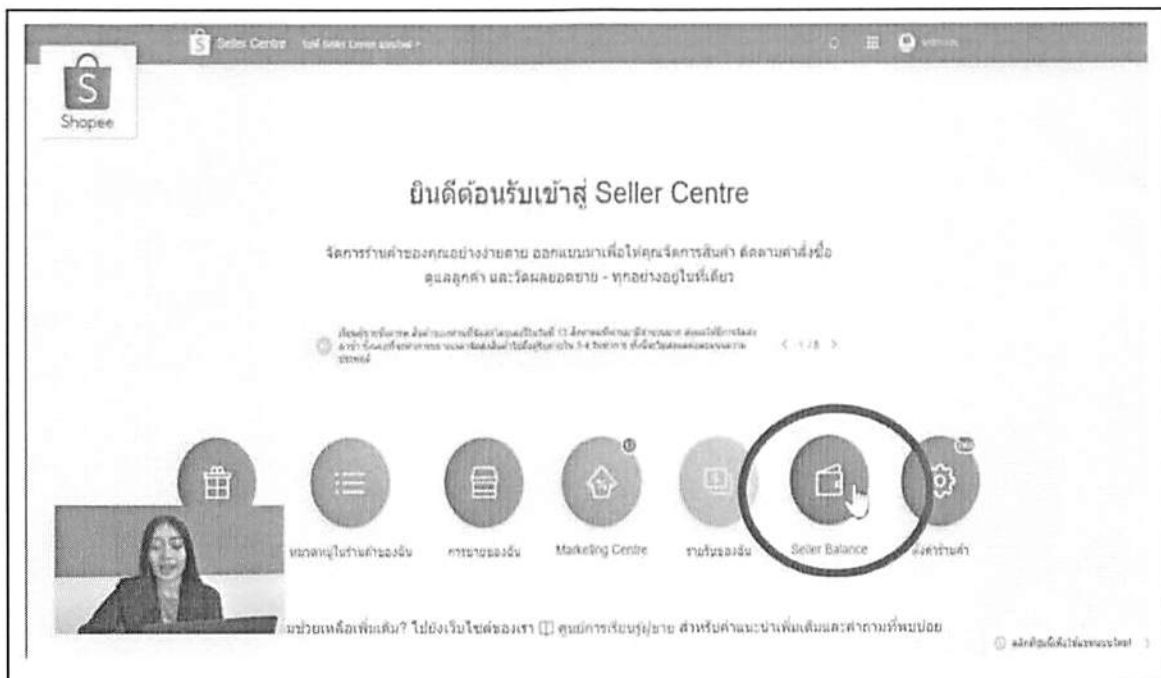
Seller Centre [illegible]

Shopee

ยินดีต้อนรับเข้าสู่ Seller Centre

จัดการร้านค้าของคุณอย่างง่ายดาย ออกแบบมาเพื่อให้คุณจัดการสินค้า ติดตามคำสั่งซื้อ ดูแลลูกค้า และวัดผลยอดขาย - ทุกอย่างอยู่ในที่เดียว

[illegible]

< 1/8 >

หมวดหมู่ในร้านค้าของฉัน

การขายของฉัน

Marketing Centre

รายรับของฉัน

Seller Balance

ตั้งค่าร้านค้า

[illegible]ช่วยเหลือเพิ่มเติม? ไปยังเว็บไซต์ของเรา ศูนย์การเรียนรู้ผู้ขาย สำหรับคำแนะนำเพิ่มเติมและคำถามที่พบบ่อย

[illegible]